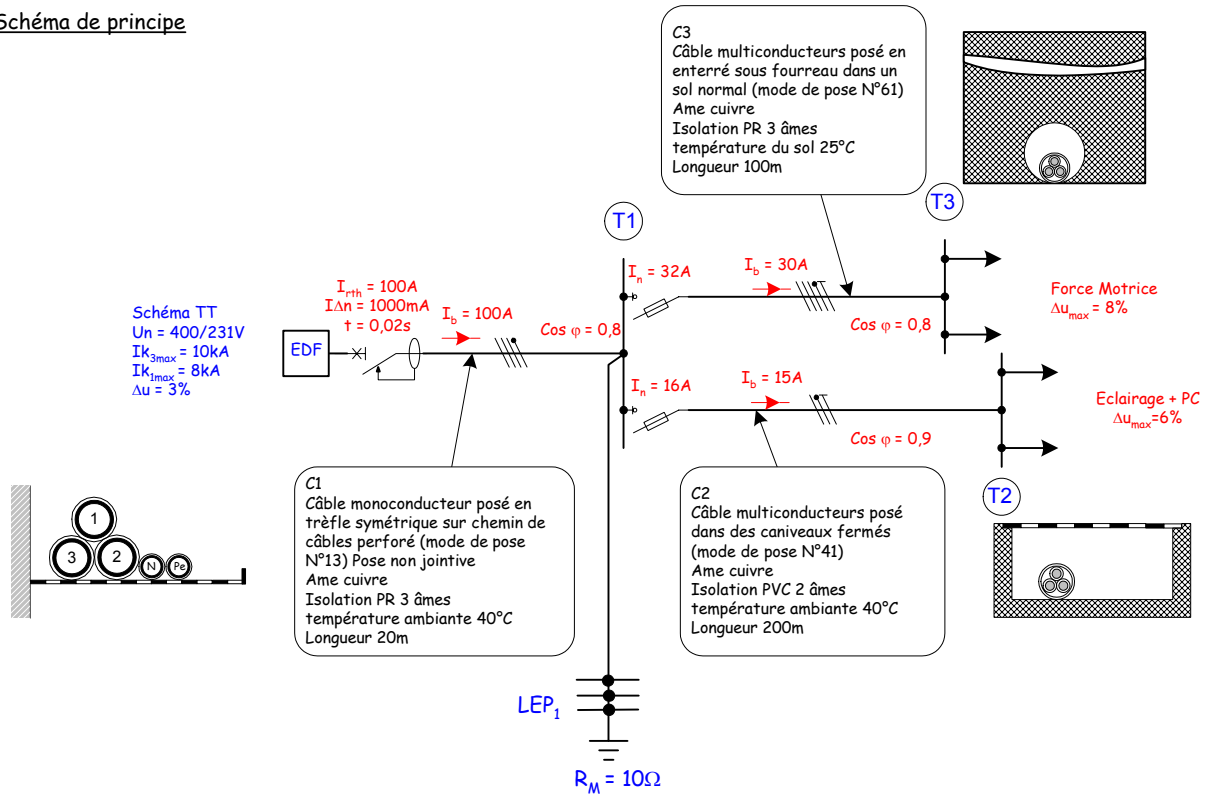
Schéma de principe

C3
Câble multiconducteurs posé en enterré sous fourreau dans un sol normal (mode de pose N°61)
Ame cuivre
Isolation PR 3 âmes
température du sol 25°C
Longueur 100m

T1

T3

Schéma TT
Un = 400/231V
$Ik_{3max}$ = 10kA
$Ik_{1max}$ = 8kA
$\Delta u$ = 3%

$I_{rth}$ = 100A
$I\Delta n$ = 1000mA
t = 0,02s

EDF

$I_b$ = 100A

Cos $\varphi$ = 0,8

$I_n$ = 32A

$I_b$ = 30A

Cos $\varphi$ = 0,8

Force Motrice
$\Delta u_{max}$ = 8%

$I_n$ = 16A

$I_b$ = 15A

Cos $\varphi$ = 0,9

Eclairage + PC
$\Delta u_{max}$=6%

1
3
2
N
Pe

C1
Câble monoconducteur posé en trèfle symétrique sur chemin de câbles perforé (mode de pose N°13) Pose non jointive
Ame cuivre
Isolation PR 3 âmes
température ambiante 40°C
Longueur 20m

C2
Câble multiconducteurs posé dans des caniveaux fermés (mode de pose N°41)
Ame cuivre
Isolation PVC 2 âmes
température ambiante 40°C
Longueur 200m

T2

$LEP_1$

$R_M$ = 10Ω